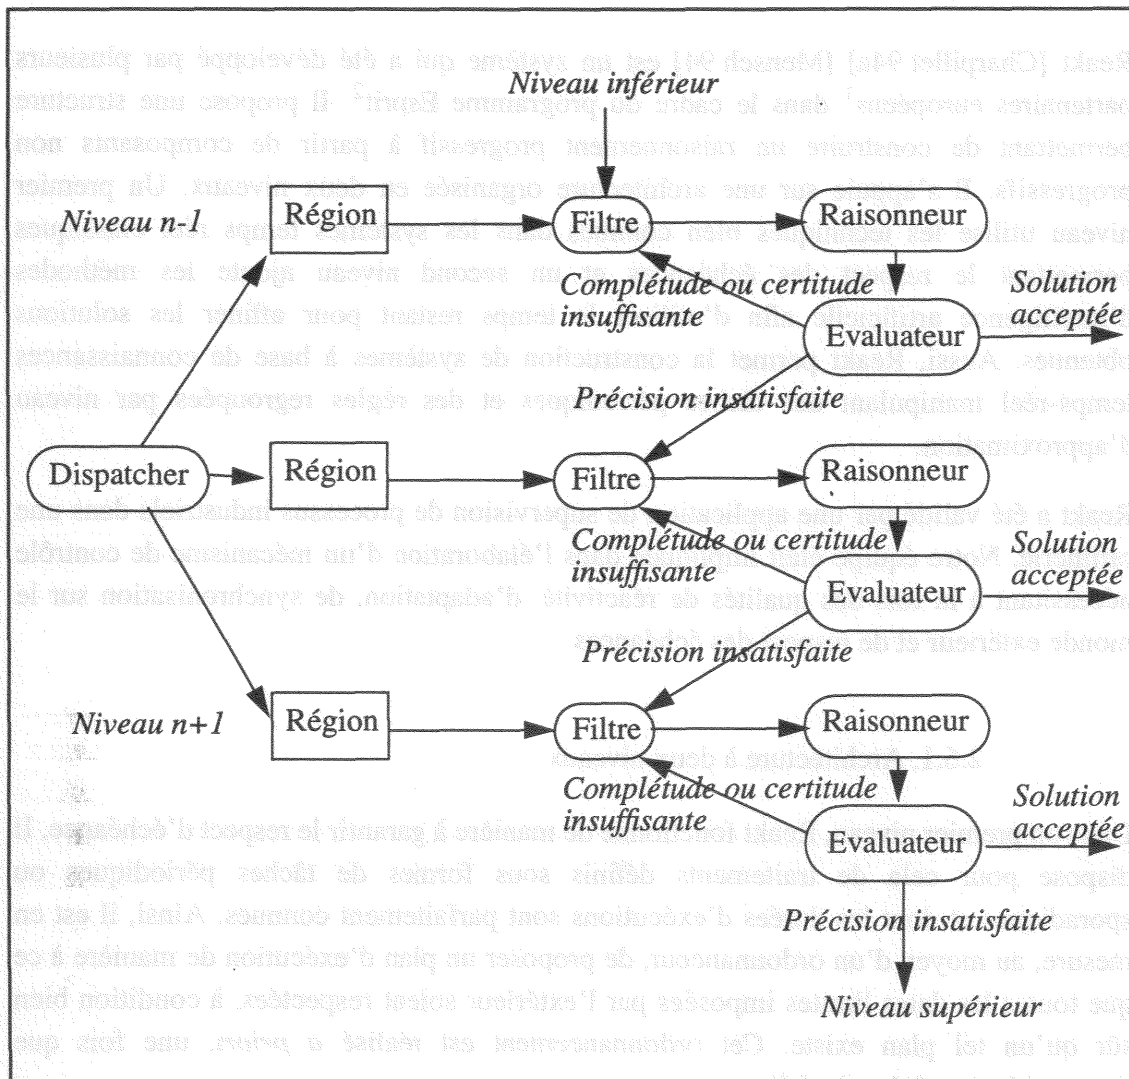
Niveau inférieur

Niveau n-1

Région

Filtre

Raisonneur

Complétude ou certitude insuffisante

Solution acceptée

Evaluateur

Précision insatisfaite

Dispatcher

Région

Filtre

Raisonneur

Complétude ou certitude insuffisante

Solution acceptée

Evaluateur

Précision insatisfaite

Niveau n+1

Région

Filtre

Raisonneur

Complétude ou certitude insuffisante

Solution acceptée

Evaluateur

Précision insatisfaite

Niveau supérieur